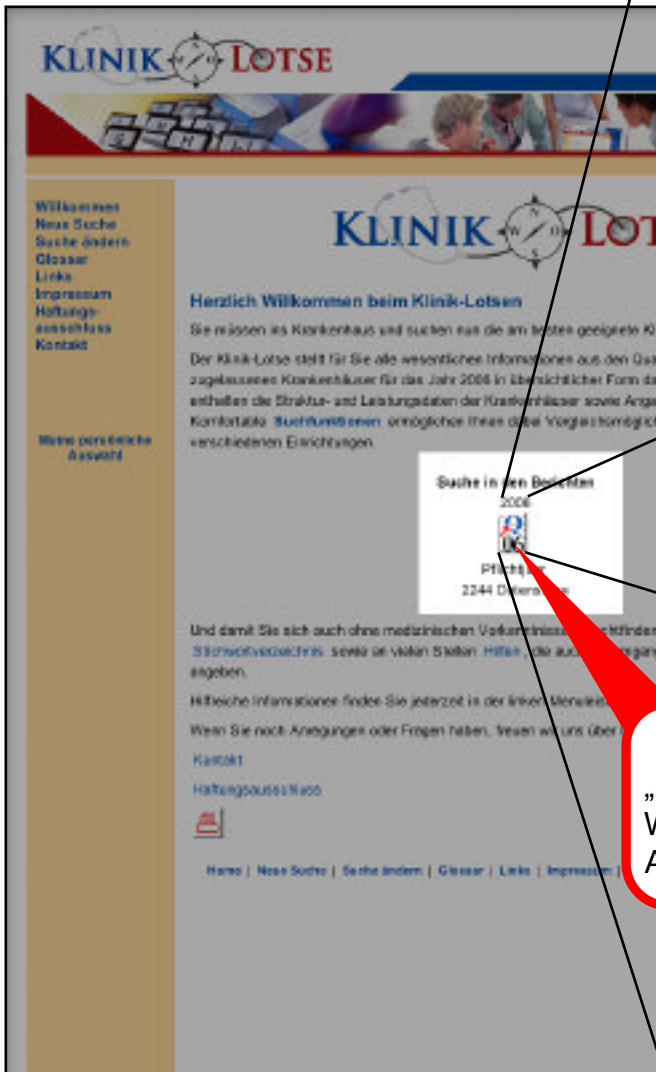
KLINIK LOTSE

Willkommen
Neue Suche
Suche ändern
Glossar
Links
Impressum
Haftungsausschluss
Kontakt

Meine persönliche Auswahl

KLINIK LOT

Herzlich Willkommen beim Klinik-Lotsen

Sie müssen ins Krankenhaus und suchen nun die am besten geeignete Kl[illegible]

Der Klinik-Lotse stellt für Sie alle wesentlichen Informationen aus den Qua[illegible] zugelassenen Krankenhäuser für das Jahr 2006 in übersichtlicher Form da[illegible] enthalten die Struktur- und Leistungsdaten der Krankenhäuser sowie Anga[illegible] Komfortable Suchfunktionen ermöglichen Ihnen dabei Vergleichsmöglich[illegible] verschiedenen Einrichtungen.

Suche in den Berichten
2006

Pflicht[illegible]
2244 D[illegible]

Und damit Sie sich auch ohne medizinischen Vorkenntnisse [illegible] Stichwortverzeichnis sowie an vielen Stellen Hilfen , die au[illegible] angeben.

Hilfreiche Informationen finden Sie jederzeit in der linken Menüle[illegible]

Wenn Sie noch Anregungen oder Fragen haben, freuen wir uns über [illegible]

Kontakt

Haftungsausschluss

Home | Neue Suche | Suche ändern | Glossar | Links | Impressum |

„
W
A